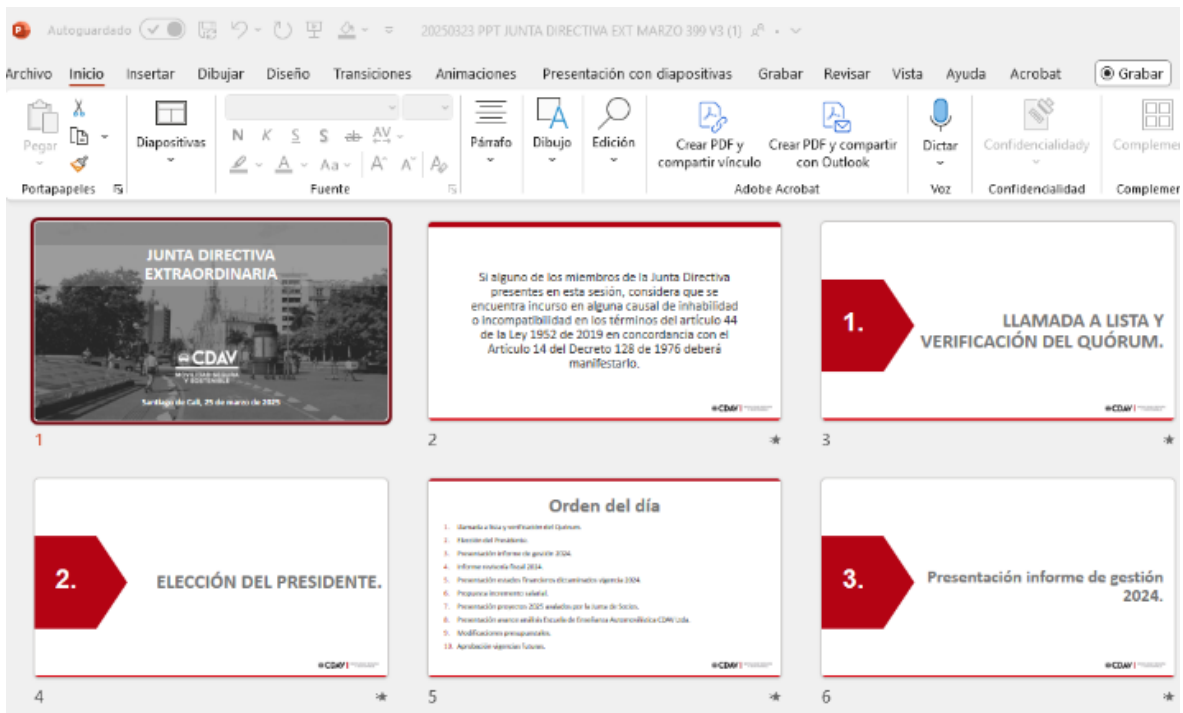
Autoguardado 20250323 PPT JUNTA DIRECTIVA EXT MARZO 399 V3 (1)

Archivo Inicio Insertar Dibujar Diseño Transiciones Animaciones Presentación con diapositivas Grabar Revisar Vista Ayuda Acrobat Grabar

Pegar Portapapeles Diapositivas N K S S ab AV Aa A A Fuente Párrafo Dibujo Edición Crear PDF y compartir vínculo Crear PDF y compartir con Outlook Adobe Acrobat Dictar Voz Confidencialidady Confidencialidad Complemen Complemen

JUNTA DIRECTIVA EXTRAORDINARIA

CDAV MOVILIDAD SEGURA Y SOSTENIBLE

Santiago de Cali, 25 de marzo de 2025

1

Si alguno de los miembros de la Junta Directiva presentes en esta sesión, considera que se encuentra incurso en alguna causal de inhabilidad o incompatibilidad en los términos del artículo 44 de la Ley 1952 de 2019 en concordancia con el Artículo 14 del Decreto 128 de 1976 deberá manifestarlo.

CDAV

2

1.

LLAMADA A LISTA Y VERIFICACIÓN DEL QUÓRUM.

CDAV

3

2.

ELECCIÓN DEL PRESIDENTE.

CDAV

4

Orden del día

1. Llamada a lista y verificación del Quórum.
2. Elección del Presidente.
3. Presentación informe de gestión 2024.
4. Informe revisoría fiscal 2024.
5. Presentación estados financieros dictaminados vigencia 2024.
6. Propuesta incremento salarial.
7. Presentación proyectos 2025 avalados por la Junta de Socios.
8. Presentación avance análisis Escuela de Enseñanza Automovilística CDAV Ltda.
9. Modificaciones presupuestales.
10. Aprobación vigencias futuras.

CDAV

5

3.

Presentación informe de gestión 2024.

CDAV

6